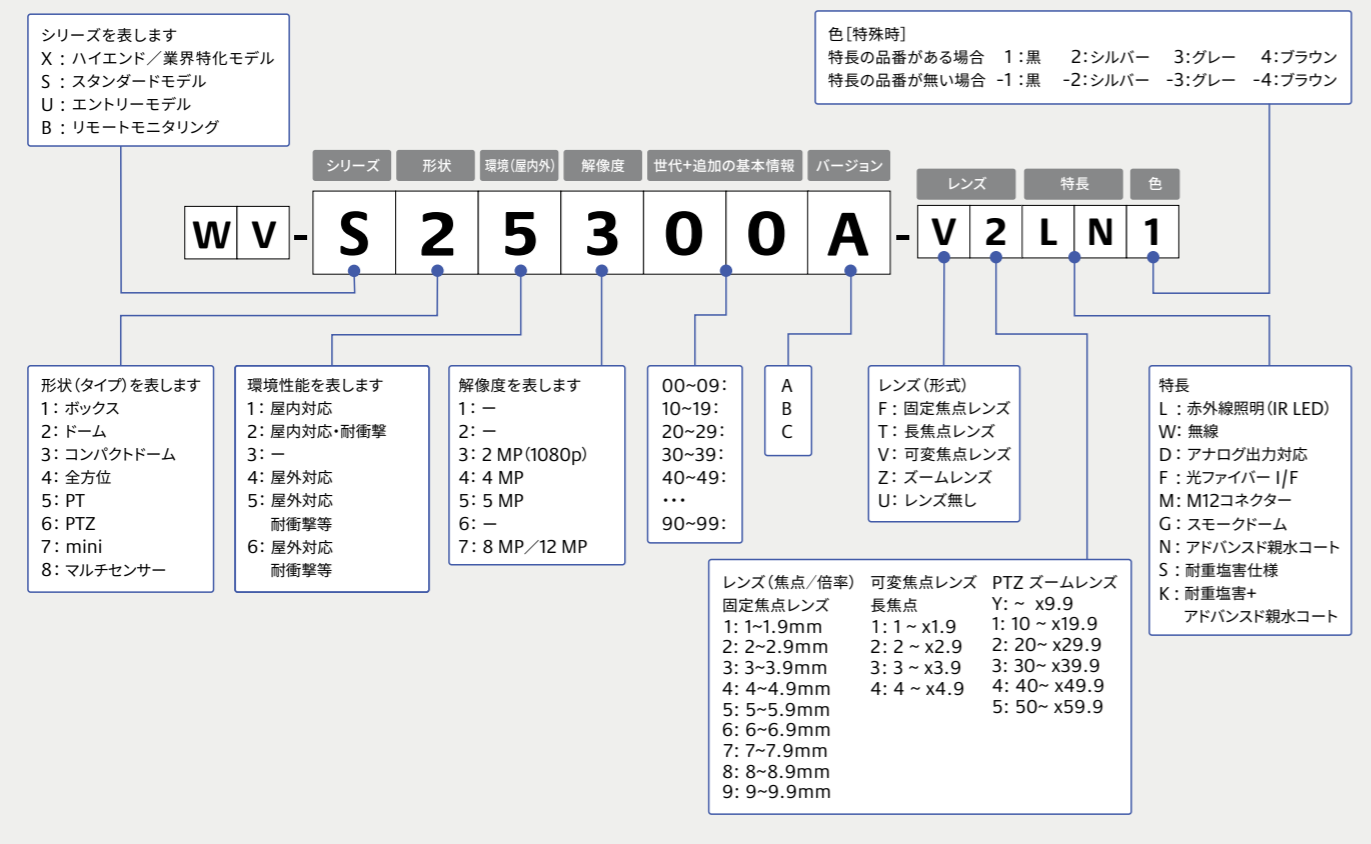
シリーズを表します
X：ハイエンド／業界特化モデル
S：スタンダードモデル
U：エントリーモデル
B：リモートモニタリング

色［特殊時］
特長の品番がある場合　1：黒　2：シルバー　3：グレー　4：ブラウン
特長の品番が無い場合　-1：黒　-2：シルバー　-3：グレー　-4：ブラウン

シリーズ　形状　環境(屋内外)　解像度　世代+追加の基本情報　バージョン

レンズ　特長　色

W V - S 2 5 3 0 0 A - V 2 L N 1

形状（タイプ）を表します
1：ボックス
2：ドーム
3：コンパクトドーム
4：全方位
5：PT
6：PTZ
7：mini
8：マルチセンサー

環境性能を表します
1：屋内対応
2：屋内対応・耐衝撃
3：ー
4：屋外対応
5：屋外対応 耐衝撃等
6：屋外対応 耐衝撃等

解像度を表します
1：ー
2：ー
3：2 MP（1080p）
4：4 MP
5：5 MP
6：ー
7：8 MP／12 MP

00~09：
10~19：
20~29：
30~39：
40~49：
•••
90~99：

A
B
C

レンズ（形式）
F：固定焦点レンズ
T：長焦点レンズ
V：可変焦点レンズ
Z：ズームレンズ
U：レンズ無し

特長
L：赤外線照明（IR LED）
W：無線
D：アナログ出力対応
F：光ファイバー I/F
M：M12コネクター
G：スモークドーム
N：アドバンスド親水コート
S：耐重塩害仕様
K：耐重塩害+ アドバンスド親水コート

レンズ（焦点／倍率）
固定焦点レンズ
1: 1~1.9mm
2: 2~2.9mm
3: 3~3.9mm
4: 4~4.9mm
5: 5~5.9mm
6: 6~6.9mm
7: 7~7.9mm
8: 8~8.9mm
9: 9~9.9mm

可変焦点レンズ
長焦点
1: 1 ~ x1.9
2: 2 ~ x2.9
3: 3 ~ x3.9
4: 4 ~ x4.9

PTZ ズームレンズ
Y: ~ x9.9
1: 10 ~ x19.9
2: 20~ x29.9
3: 30~ x39.9
4: 40~ x49.9
5: 50~ x59.9